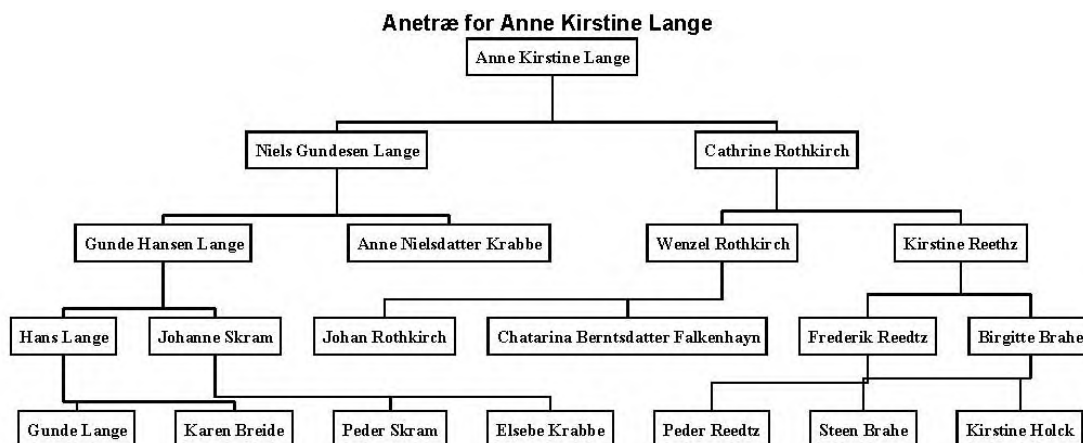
Anetræ for Anne Kirstine Lange

Anne Kirstine Lange

Niels Gundesen Lange

Cathrine Rothkirch

Gunde Hansen Lange

Anne Nielsdatter Krabbe

Wenzel Rothkirch

Kirstine Reethz

Hans Lange

Johanne Skram

Johan Rothkirch

Chatarina Berntsdatter Falkenhayn

Frederik Reedtz

Birgitte Brahe

Gunde Lange

Karen Breide

Peder Skram

Elsebe Krabbe

Peder Reedtz

Steen Brahe

Kirstine Holck